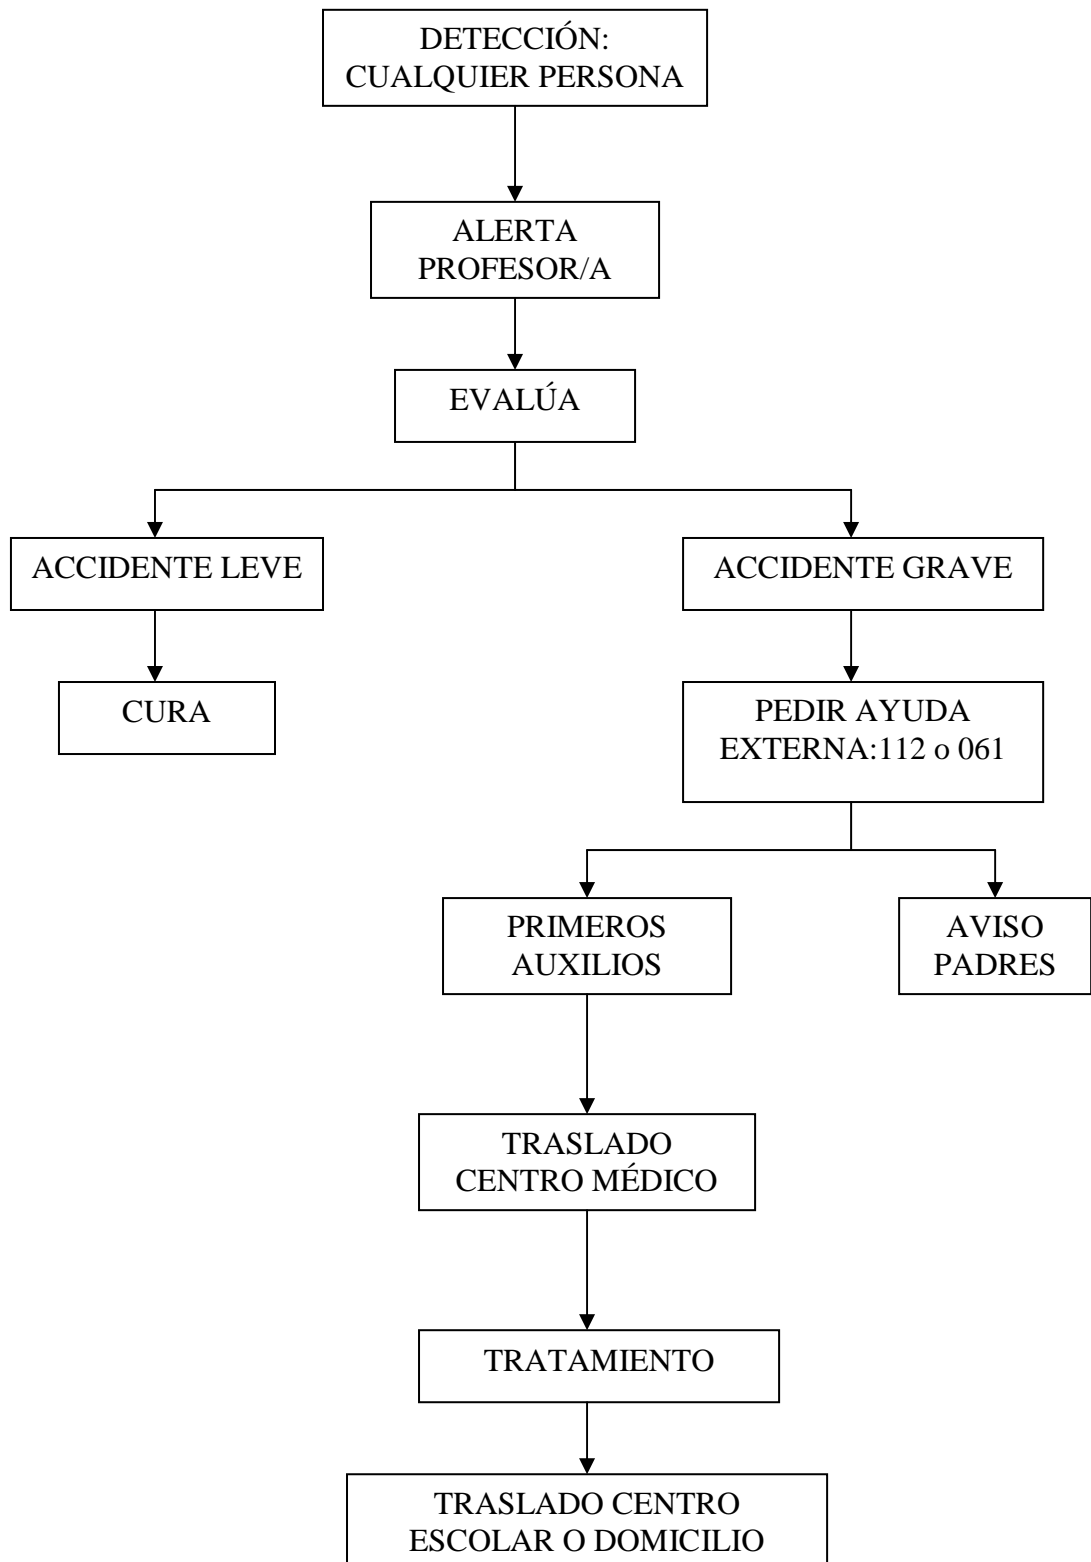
DETECCIÓN:
CUALQUIER PERSONA

ALERTA
PROFESOR/A

EVALÚA

ACCIDENTE LEVE

ACCIDENTE GRAVE

CURA

PEDIR AYUDA
EXTERNA:112 o 061

PRIMEROS
AUXILIOS

AVISO
PADRES

TRASLADO
CENTRO MÉDICO

TRATAMIENTO

TRASLADO CENTRO
ESCOLAR O DOMICILIO